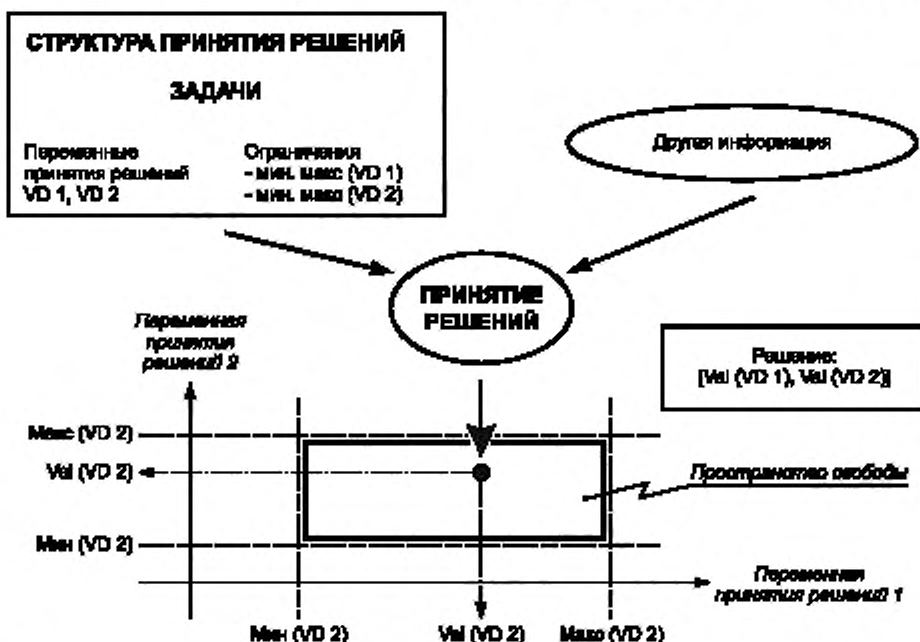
СТРУКТУРА ПРИНЯТИЯ РЕШЕНИЙ

ЗАДАЧИ

Переменные принятия решений VD 1, VD 2

Ограничения
- мин. макс (VD 1)
- мин. макс (VD 2)

Другая информация

ПРИНЯТИЕ РЕШЕНИЙ

Переменная принятия решений 2

Решение: [Val (VD 1), Val (VD 2)]

Макс (VD 2)

Val (VD 2)

Пространство свободы

Мин (VD 2)

Переменная принятия решений 1

Мин (VD 2)

Val (VD 2)

Макс (VD 2)